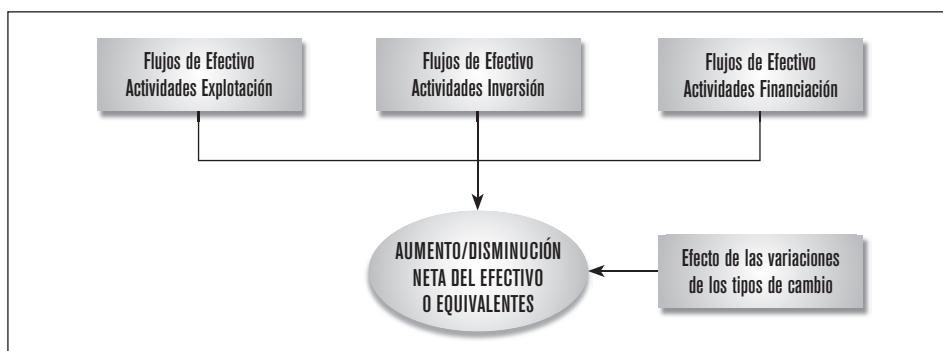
Flujos de Efectivo
Actividades Explotación

Flujos de Efectivo
Actividades Inversión

Flujos de Efectivo
Actividades Financiación

AUMENTO/DISMINUCIÓN
NETA DEL EFECTIVO
O EQUIVALENTES

Efecto de las variaciones
de los tipos de cambio